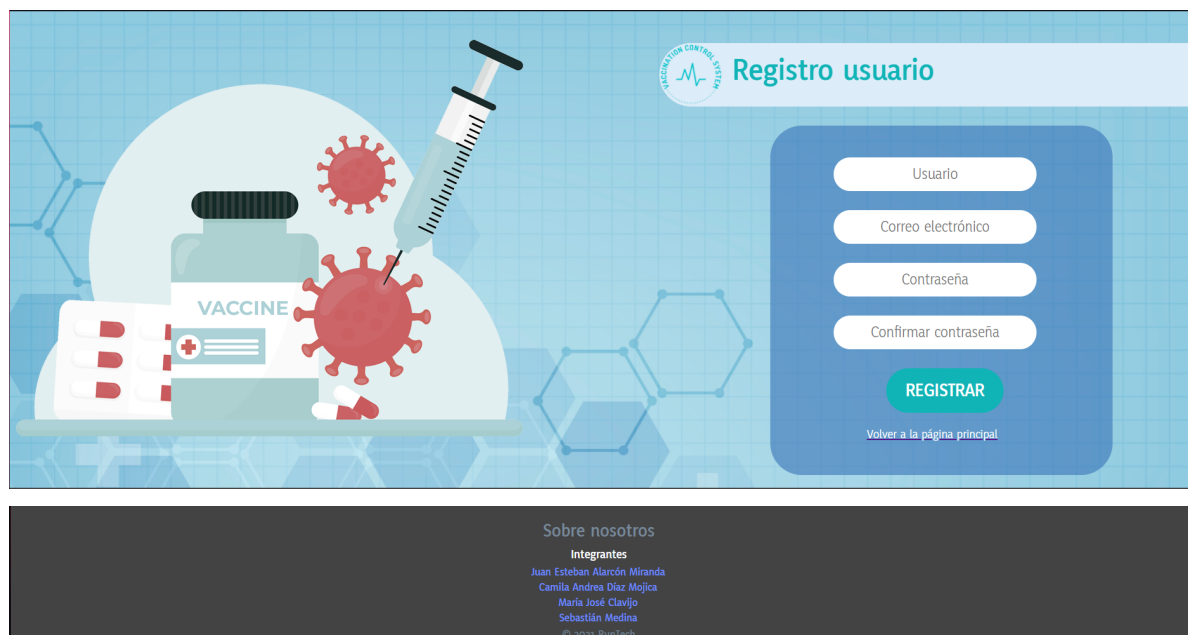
VACCINE

VACCINATION CONTROL SYSTEM

Registro usuario

Usuario

Correo electrónico

Contraseña

Confirmar contraseña

REGISTRAR

Volver a la página principal

Sobre nosotros

Integrantes

Juan Esteban Alarcón Miranda
Camila Andrea Díaz Mojica
María José Clavijo
Sebastián Medina

© 2021 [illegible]